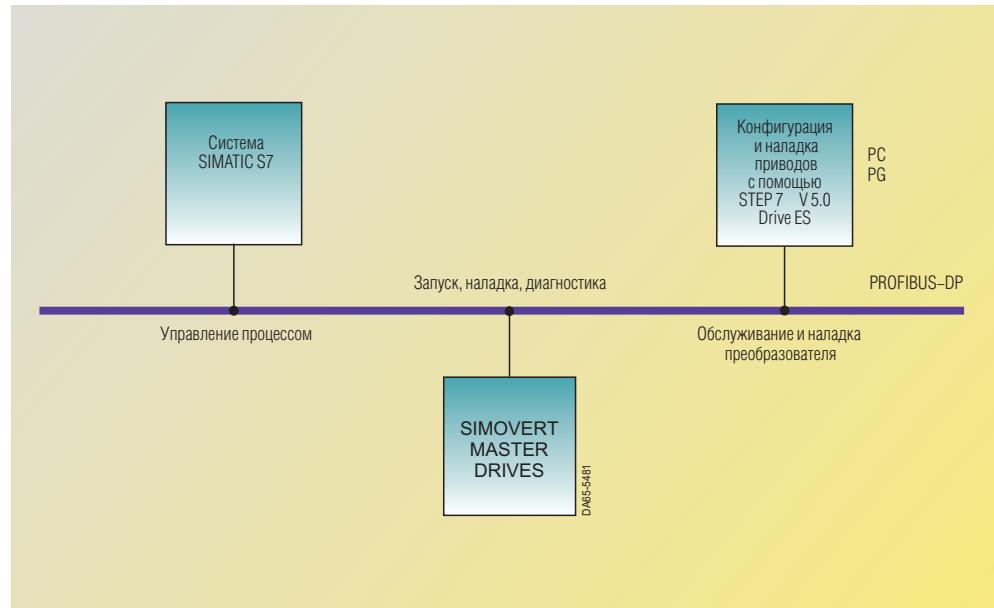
Система SIMATIC S7

Конфигурация и наладка приводов с помощью STEP 7 V 5.0 Drive ES

PC
PG

Запуск, наладка, диагностика

PROFIBUS–DP

Управление процессом

Обслуживание и наладка преобразователя

SIMOVERT MASTER DRIVES

DA65-5481